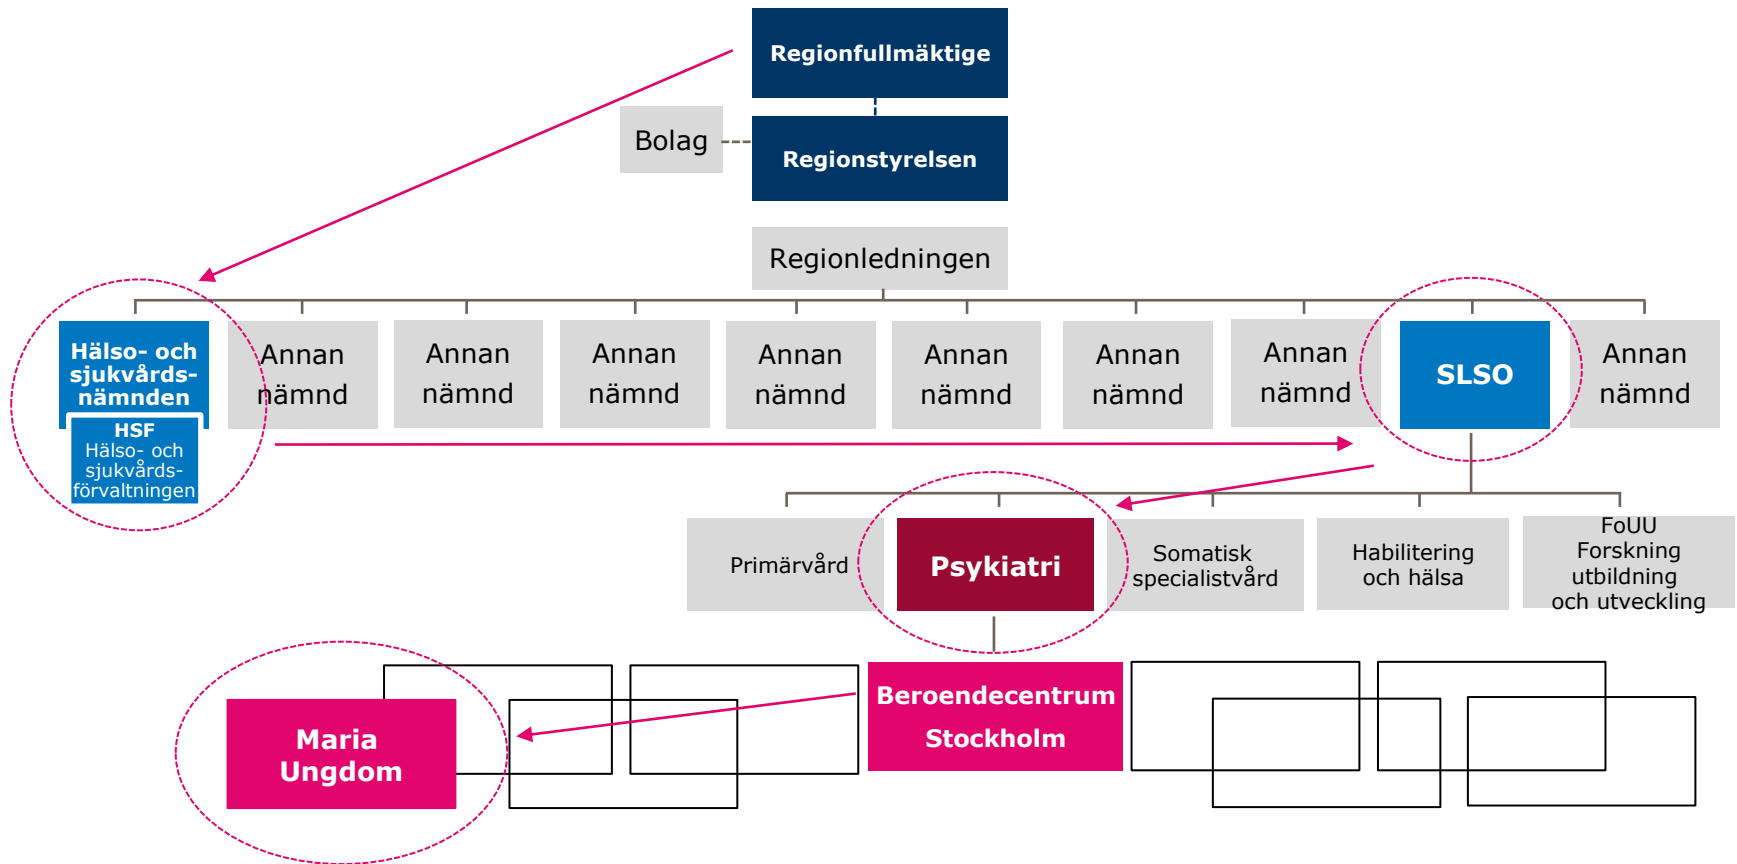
Regionfullmäktige

Bolag

Regionstyrelsen

Regionledningen

Hälso- och sjukvårdsnämnden

HSF
Hälso- och sjukvårdsförvaltningen

Annan nämnd

Annan nämnd

Annan nämnd

Annan nämnd

Annan nämnd

Annan nämnd

Annan nämnd

SLSO

Annan nämnd

Primärvård

Psykiatri

Somatisk specialistvård

Habilitering och hälsa

FoUU
Forskning utbildning och utveckling

Maria Ungdom

Beroendecentrum Stockholm